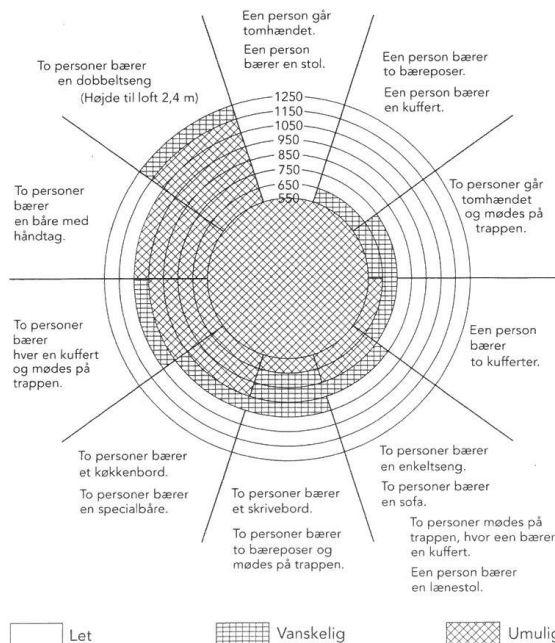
Een person går tomhændet.

Een person bærer en stol.

Een person bærer to bæreposer.

Een person bærer en kuffert.

To personer bærer en dobbeltseng

(Højde til loft 2,4 m)

1250
1150
1050
950
850
750
650
550

To personer bærer en båre med håndtag.

To personer går tomhændet og mødes på trappen.

To personer bærer hver en kuffert og mødes på trappen.

Een person bærer to kufferter.

To personer bærer et køkkenbord.

To personer bærer en specialbåre.

To personer bærer et skrivebord.

To personer bærer to bæreposer og mødes på trappen.

To personer bærer en enkeltseng.

To personer bærer en sofa.

To personer mødes på trappen, hvor een bærer en kuffert.

Een person bærer en lænestol.

Let

Vanskelig

Umulig